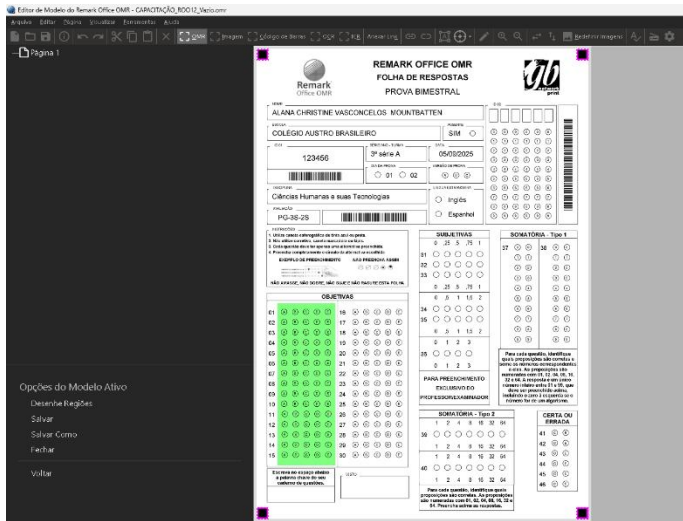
Editor de Modelo do Remark Office OMR - CAPACITAÇÃO_BOO12_Vazio.omr

Arquivo Editar Página Visualizar Ferramentas Ajuda

OMR Imagem Código de Barras OCR ICR Anular Leg. Redefinir Imagem

Página 1

Remark Office OMR

REMARK OFFICE OMR
FOLHA DE RESPOSTAS
PROVA BIMESTRAL

ALANA CHRISTINE VASCONCELOS MOUNTBATTEN

COLÉGIO AUSTRO BRASILEIRO

SIM

123456

3ª série A

05/02/2025

01 02

Ciências Humanas e suas Tecnologias

Inglês

Espanhol

PG-3S-2S

EXEMPLO DE PREENCHIMENTO

NÃO RASURE, NÃO DOBRE, NÃO SUJE E NÃO AMASSE ESTA FOLHA

OBJETIVAS

01 02 03 04 05 06 07 08 09 10 11 12 13 14 15

16 17 18 19 20 21 22 23 24 25 26 27 28 29 30

SUBJETIVAS

0 .25 .5 .75 1

31 32 33 34 35

SOMATÓRIA - Tipo 1

37 38

PARA PREENCHIMENTO EXCLUSIVO DO PROFESSOR/EXAMINADOR

SOMATÓRIA - Tipo 2

1 2 4 8 16 32 64

39 40

CERTA OU ERRADA

41 42 43 44 45 46

Opções do Modelo Ativo

Desenhe Regiões

Salvar

Salvar Como

Fechar

Voltar